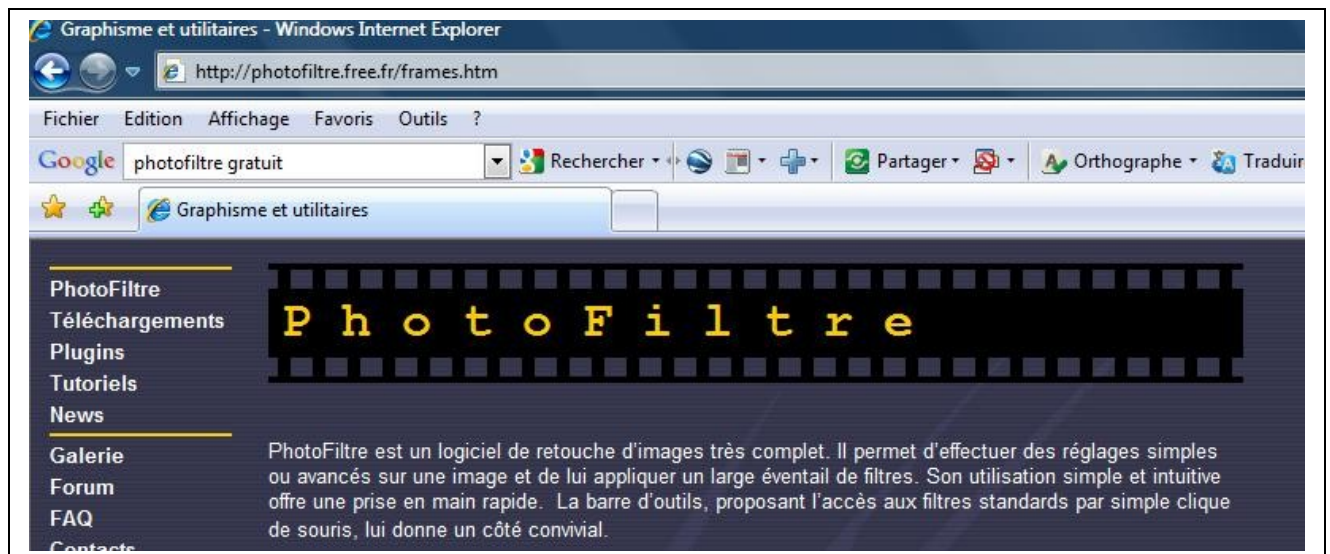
Graphisme et utilitaires - Windows Internet Explorer

http://photofiltre.free.fr/frames.htm

Fichier Edition Affichage Favoris Outils ?

Google photofiltre gratuit Rechercher Partager Orthographe Traduir

Graphisme et utilitaires

PhotoFiltre
Téléchargements
Plugins
Tutoriels
News

Galerie
Forum
FAQ
Contacts

PhotoFiltre

PhotoFiltre est un logiciel de retouche d'images très complet. Il permet d'effectuer des réglages simples ou avancés sur une image et de lui appliquer un large éventail de filtres. Son utilisation simple et intuitive offre une prise en main rapide. La barre d'outils, proposant l'accès aux filtres standards par simple clique de souris, lui donne un côté convivial.